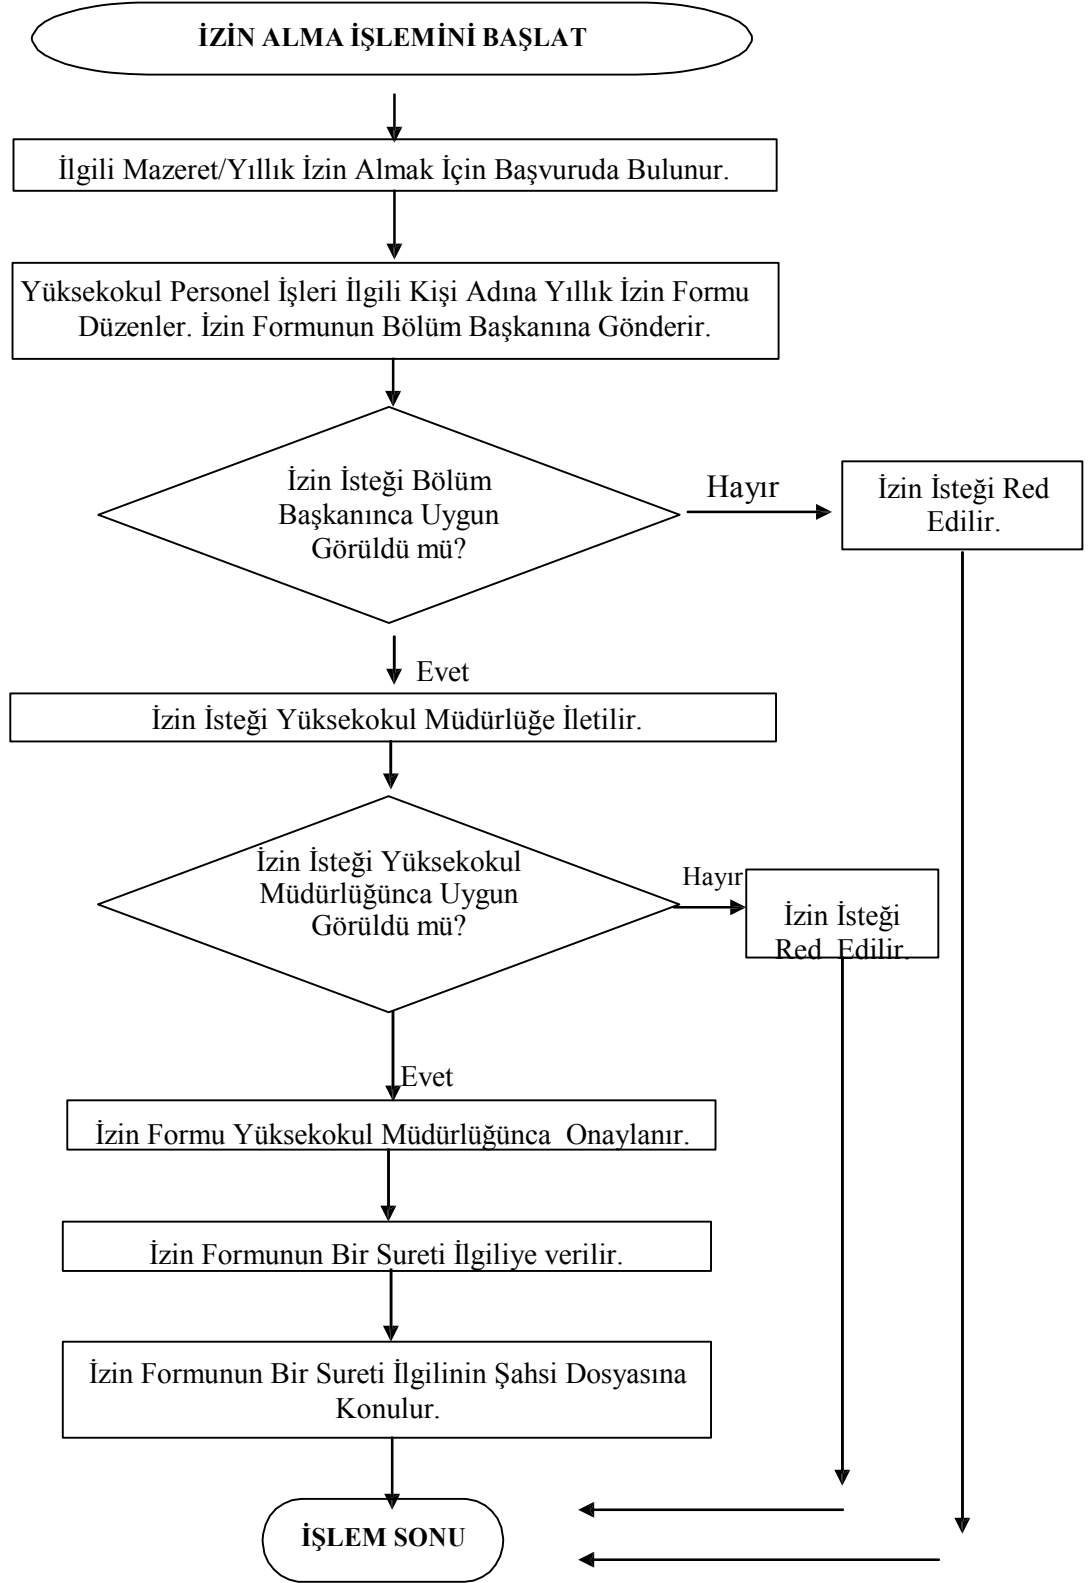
İZİN ALMA İŞLEMİNİ BAŞLAT

İlgili Mazeret/Yıllık İzin Almak İçin Başvuruda Bulunur.

Yüksekokul Personel İşleri İlgili Kişi Adına Yıllık İzin Formu Düzenler. İzin Formunun Bölüm Başkanına Gönderir.

İzin İsteği Bölüm Başkanınca Uygun Görüldü mü?

Hayır

İzin İsteği Red Edilir.

Evet

İzin İsteği Yüksekokul Müdürlüğe İletilir.

İzin İsteği Yüksekokul Müdürlüğünca Uygun Görüldü mü?

Hayır

İzin İsteği Red Edilir.

Evet

İzin Formu Yüksekokul Müdürlüğünca Onaylanır.

İzin Formunun Bir Sureti İlgiliye verilir.

İzin Formunun Bir Sureti İlgilinin Şahsi Dosyasına Konulur.

İŞLEM SONU